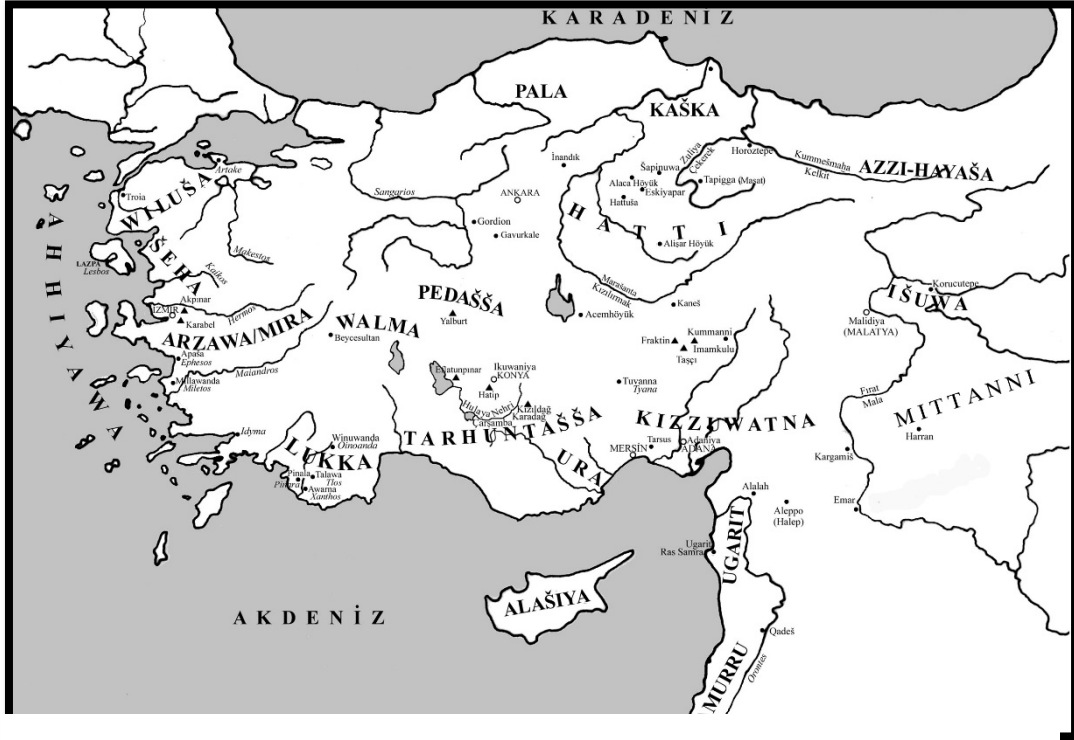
KARADENİZ

PALA

KAŠKA

AZZI-HAYAŠA

Kummešmaha

Kelkit

Horoztepe

Zuliya

Çekerek

Šapinuwa

Alaca Höyük

Eskiyapar

Tapigga (Maşat)

Hattuša

İnandık

ANKARA

Sangarios

Gordion

Gavurkale

HATTI

Alişar Höyük

Artake

Troia

WILUŠA

AHHIYAWA

LAZPA

Lesbos

ŠEHA

Makestos

Kaikos

Akpınar

İZMİR

Karabel

Hermos

ARZAWA/MIRA

Apaša

Ephesos

Millawanda

Miletos

Maiandros

Beycesultan

WALMA

PEDAŠŠA

Yalburt

Maraššanta

Kızılırmak

Acemhöyük

Kaneš

IŠUWA

Korucutepe

Malidiya

(MALATYA)

Fraktin

Kummanni

İmamkulu

Taşçı

Eflatunpınar

Ikuwaniya

KONYA

Hatip

Hulaya Nehri

Kızıldağ

Karadağ

Çarşamba

Tuwanna

Tyana

TARHUNTAŠŠA

KIZZUWATNA

Fırat

Mala

MITTANNI

Harran

MERSİN

Tarsus

Adaniya

ADANA

URA

Idyma

Winuwanda

Oinoanda

LUKKA

Pinala

Pinara

Talawa

Tlos

Awarna

Xanthos

Kargamiš

Emar

Alalah

Aleppo

(Halep)

Ugarit

Ras Samra

UGARIT

ALAŠIYA

AKDENİZ

Qadeš

Orontes

MURRU